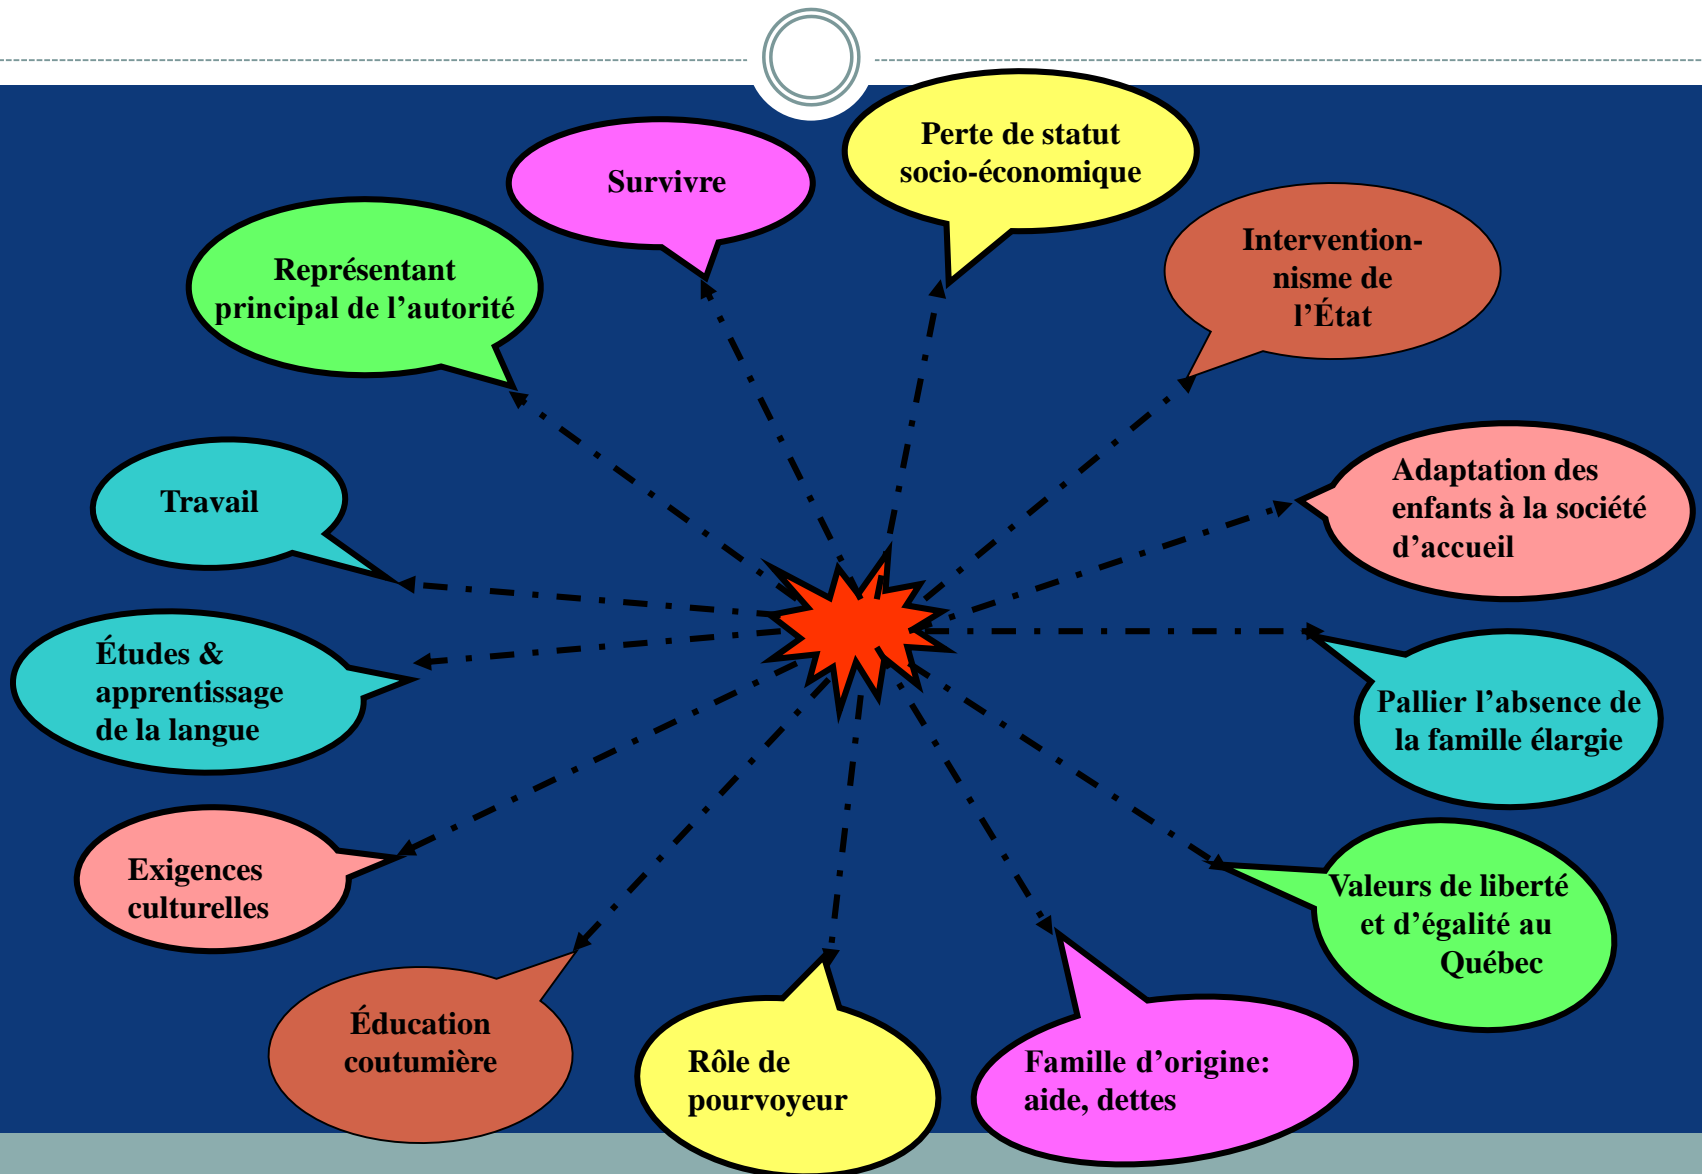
Survivre

Perte de statut socio-économique

Représentant principal de l’autorité

Intervention-nisme de l’État

Travail

Adaptation des enfants à la société d’accueil

Études & apprentissage de la langue

Pallier l’absence de la famille élargie

Exigences culturelles

Valeurs de liberté et d’égalité au Québec

Éducation coutumière

Rôle de pourvoyeur

Famille d’origine: aide, dettes